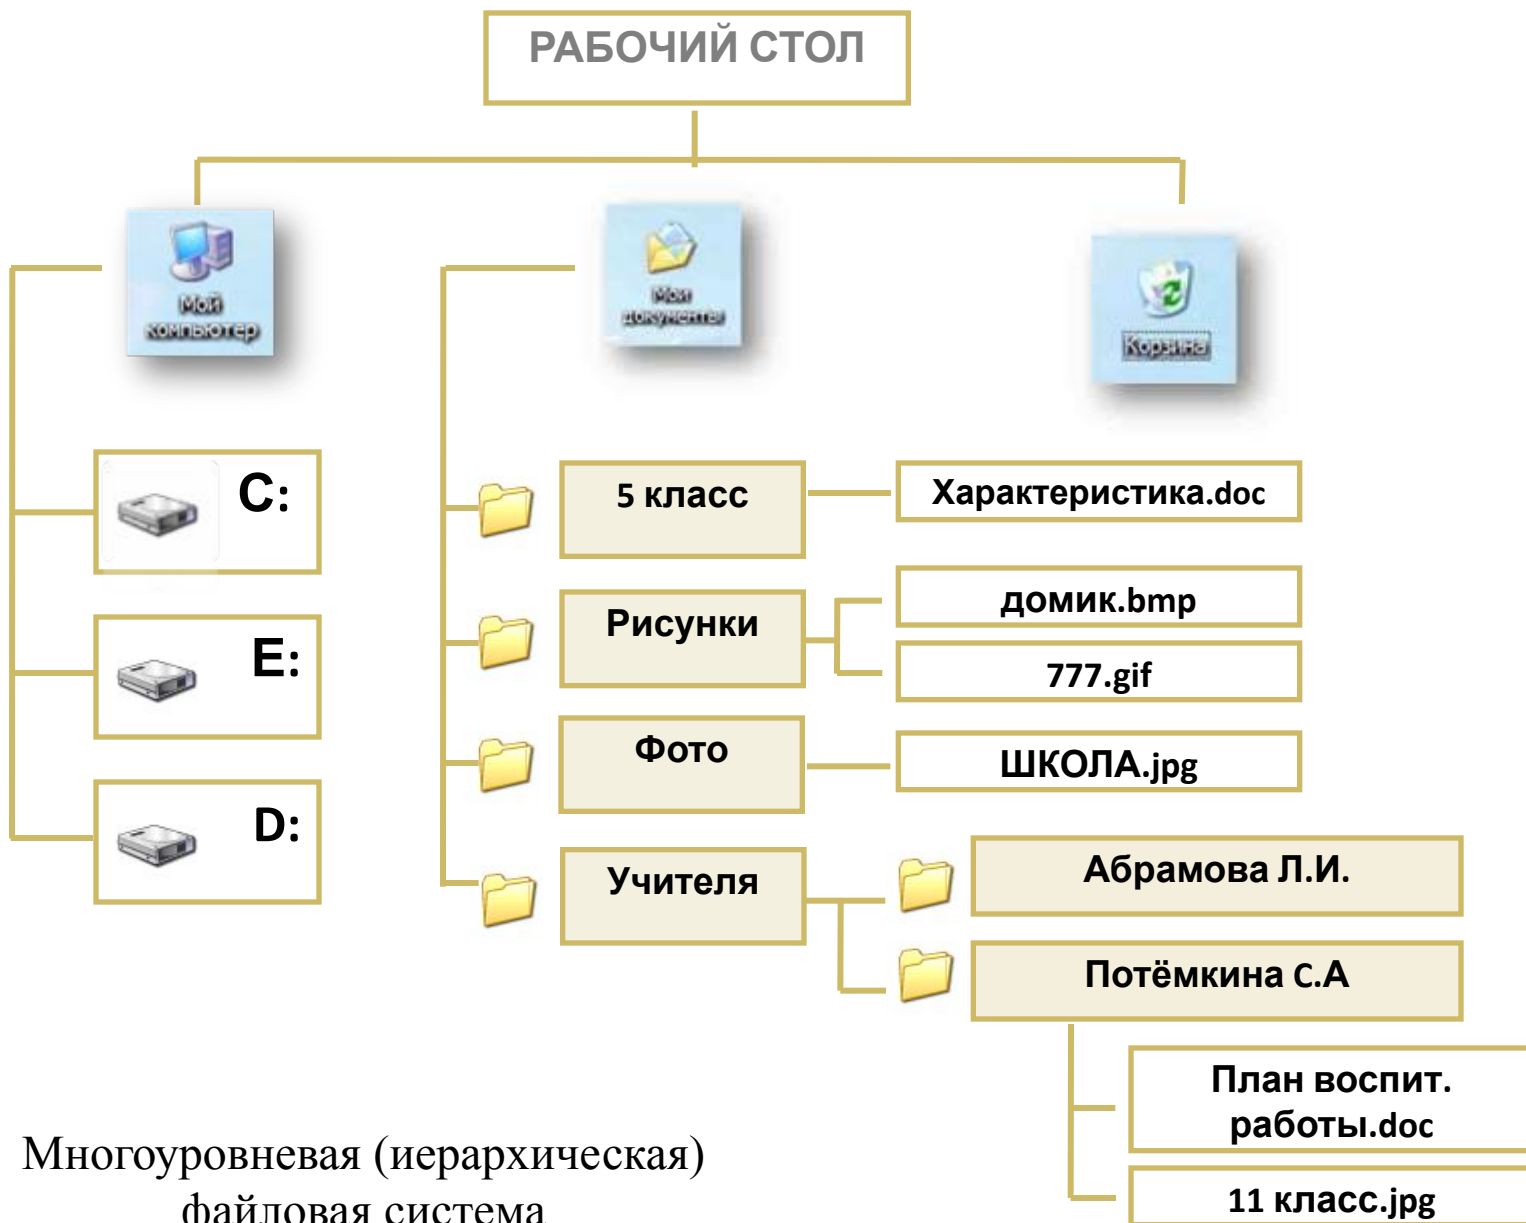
РАБОЧИЙ СТОЛ

Мой компьютер

Мои документы

Корзина

C:

E:

D:

5 класс

Характеристика.doc

Рисунки

домик.bmp

777.gif

Фото

ШКОЛА.jpg

Учителя

Абрамова Л.И.

Потёмкина С.А

План воспит. работы.doc

11 класс.jpg

Многоуровневая (иерархическая) файловая система